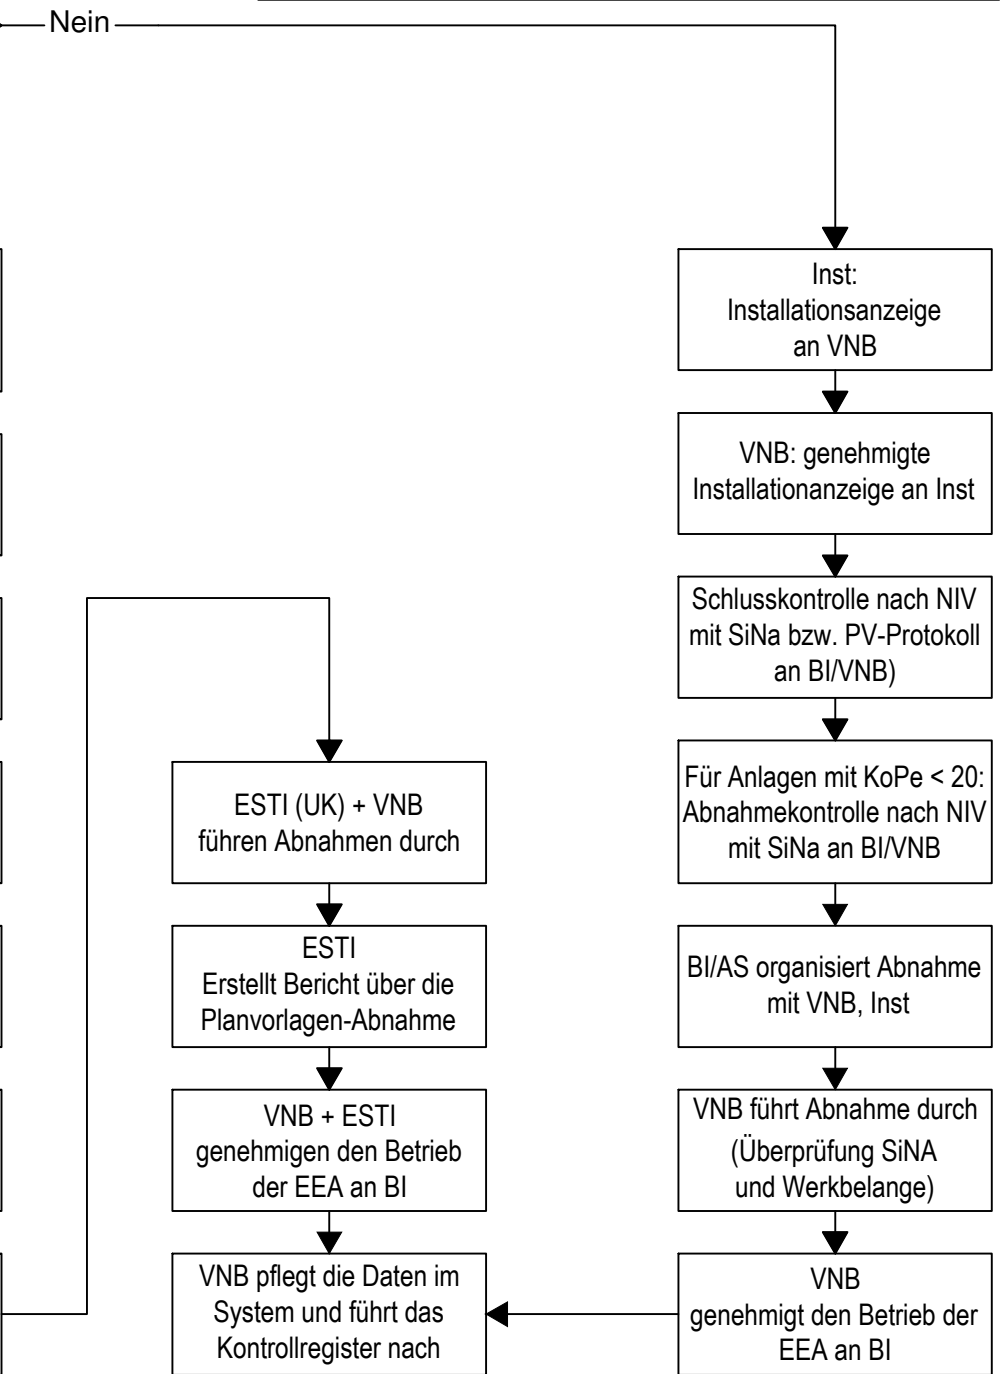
Nein

Inst:
Installationsanzeige
an VNB

VNB: genehmigte
Installationanzeige an Inst

Schlusskontrolle nach NIV
mit SiNa bzw. PV-Protokoll
an BI/VNB)

Für Anlagen mit KoPe < 20:
Abnahmekontrolle nach NIV
mit SiNa an BI/VNB

BI/AS organisiert Abnahme
mit VNB, Inst

VNB führt Abnahme durch
(Überprüfung SiNA
und Werkbelange)

VNB
genehmigt den Betrieb der
EEA an BI

ESTI (UK) + VNB
führen Abnahmen durch

ESTI
Erstellt Bericht über die
Planvorlagen-Abnahme

VNB + ESTI
genehmigen den Betrieb
der EEA an BI

VNB pflegt die Daten im
System und führt das
Kontrollregister nach